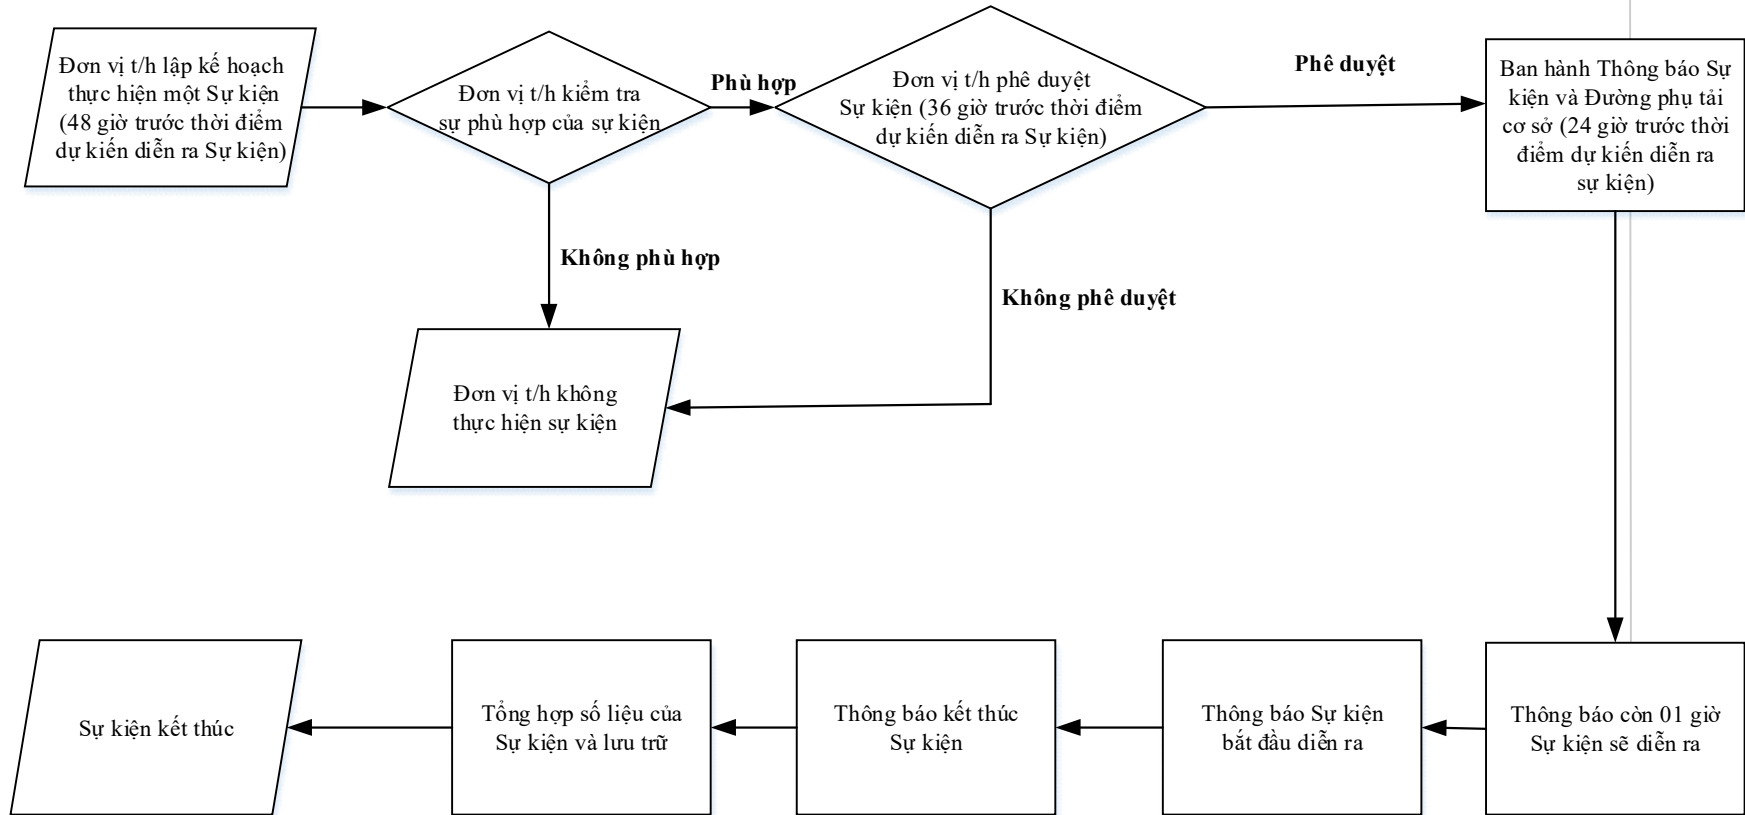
Đơn vị t/h lập kế hoạch thực hiện một Sự kiện (48 giờ trước thời điểm dự kiến diễn ra Sự kiện)

Đơn vị t/h kiểm tra sự phù hợp của sự kiện

Phù hợp

Đơn vị t/h phê duyệt Sự kiện (36 giờ trước thời điểm dự kiến diễn ra Sự kiện)

Phê duyệt

Ban hành Thông báo Sự kiện và Đường phụ tải cơ sở (24 giờ trước thời điểm dự kiến diễn ra sự kiện)

Không phù hợp

Không phê duyệt

Đơn vị t/h không thực hiện sự kiện

Sự kiện kết thúc

Tổng hợp số liệu của Sự kiện và lưu trữ

Thông báo kết thúc Sự kiện

Thông báo Sự kiện bắt đầu diễn ra

Thông báo còn 01 giờ Sự kiện sẽ diễn ra